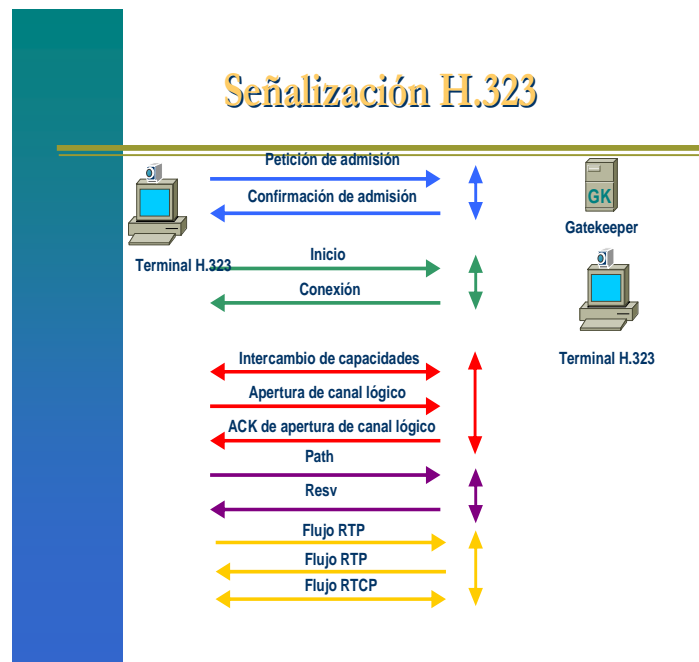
Señalización H.323

Petición de admisión

Confirmación de admisión

GK

Gatekeeper

Terminal H.323

Inicio

Conexión

Terminal H.323

Intercambio de capacidades

Apertura de canal lógico

ACK de apertura de canal lógico

Path

Resv

Flujo RTP

Flujo RTP

Flujo RTCP